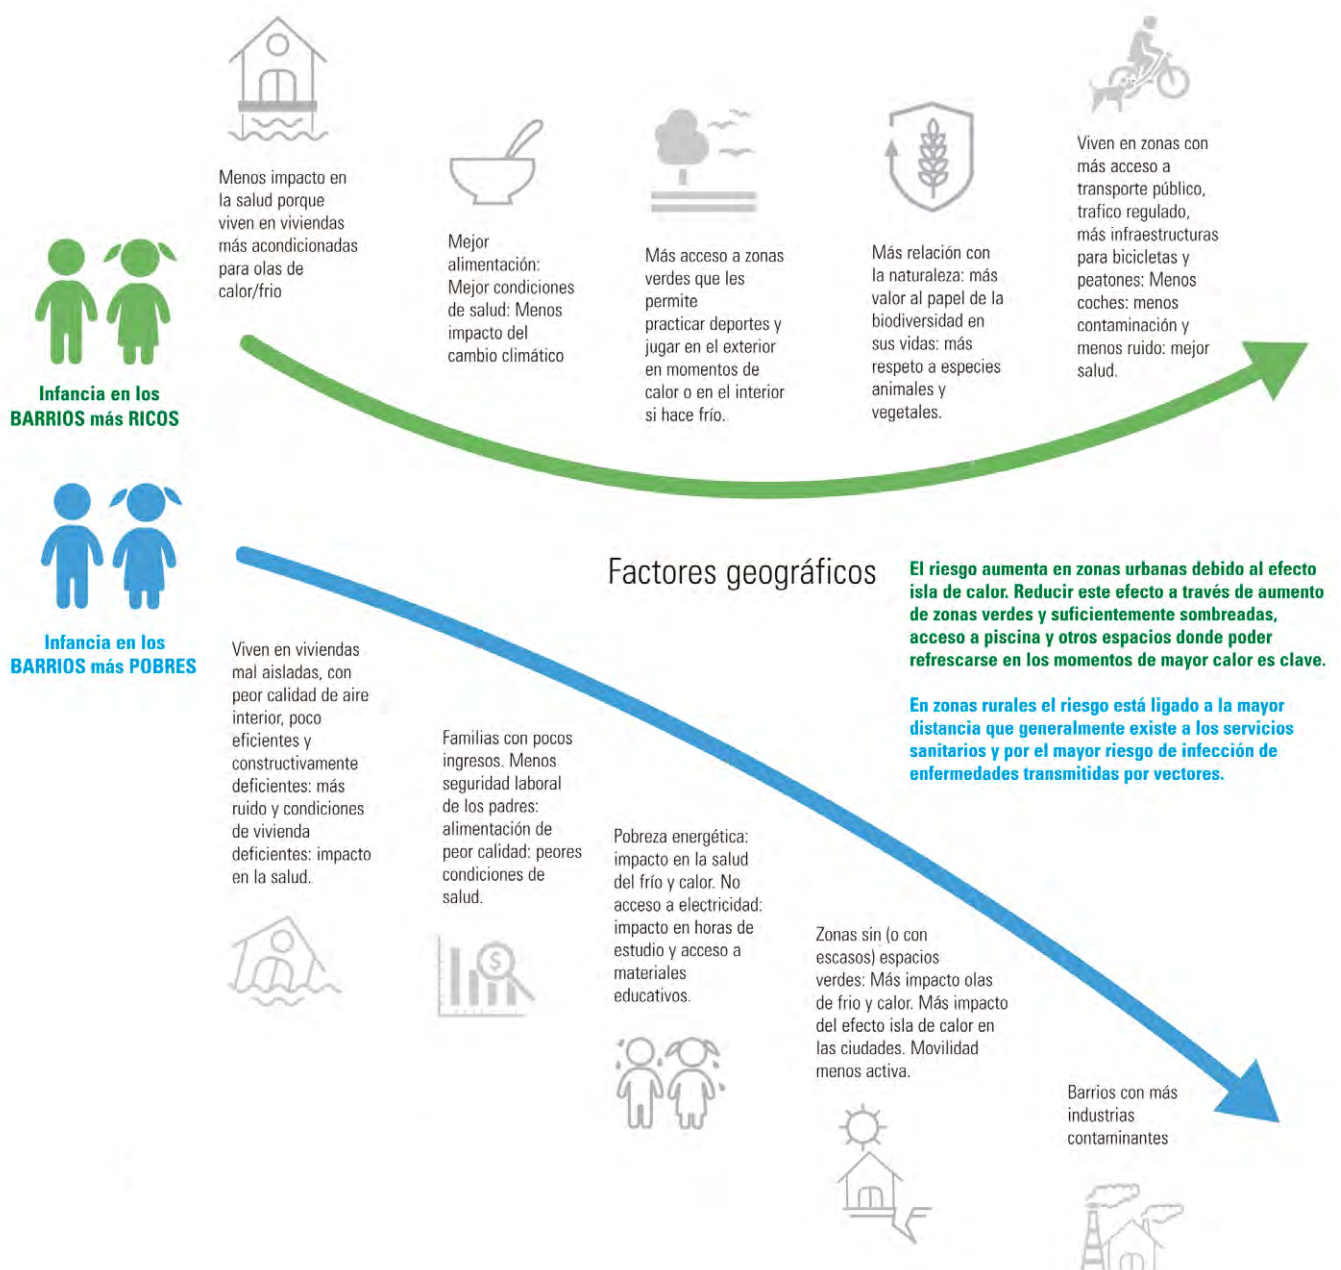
Infancia en los BARRIOS más RICOS

Menos impacto en la salud porque viven en viviendas más acondicionadas para olas de calor/frio

Mejor alimentación: Mejor condiciones de salud: Menos impacto del cambio climático

Más acceso a zonas verdes que les permite practicar deportes y jugar en el exterior en momentos de calor o en el interior si hace frío.

Más relación con la naturaleza: más valor al papel de la biodiversidad en sus vidas: más respeto a especies animales y vegetales.

Viven en zonas con más acceso a transporte público, trafico regulado, más infraestructuras para bicicletas y peatones: Menos coches: menos contaminación y menos ruido: mejor salud.

Infancia en los BARRIOS más POBRES

Factores geográficos

El riesgo aumenta en zonas urbanas debido al efecto isla de calor. Reducir este efecto a través de aumento de zonas verdes y suficientemente sombreadas, acceso a piscina y otros espacios donde poder refrescarse en los momentos de mayor calor es clave.

En zonas rurales el riesgo está ligado a la mayor distancia que generalmente existe a los servicios sanitarios y por el mayor riesgo de infección de enfermedades transmitidas por vectores.

Viven en viviendas mal aisladas, con peor calidad de aire interior, poco eficientes y constructivamente deficientes: más ruido y condiciones de vivienda deficientes: impacto en la salud.

Familias con pocos ingresos. Menos seguridad laboral de los padres: alimentación de peor calidad: peores condiciones de salud.

Pobreza energética: impacto en la salud del frío y calor. No acceso a electricidad: impacto en horas de estudio y acceso a materiales educativos.

Zonas sin (o con escasos) espacios verdes: Más impacto olas de frio y calor. Más impacto del efecto isla de calor en las ciudades. Movilidad menos activa.

Barrios con más industrias contaminantes